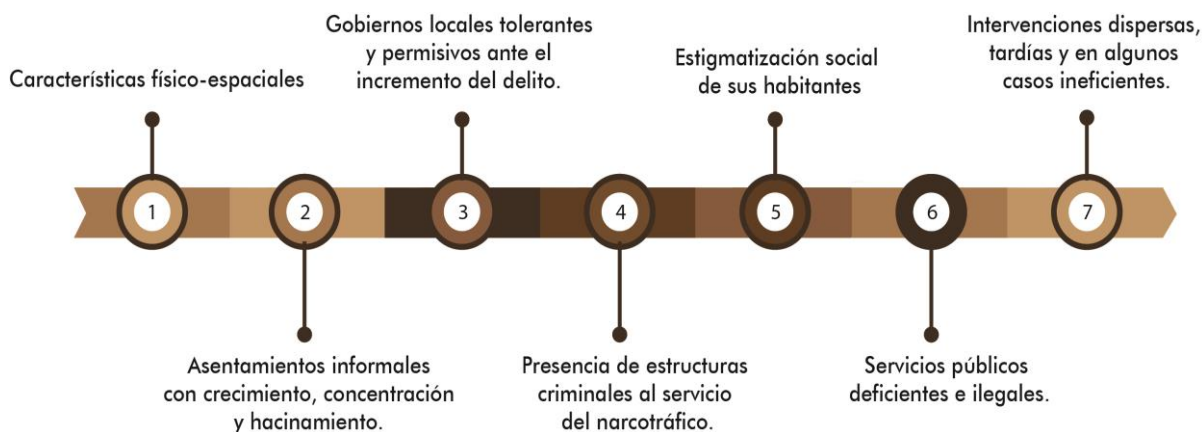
1
Características físico-espaciales

2
Asentamientos informales con crecimiento, concentración y hacinamiento.

3
Gobiernos locales tolerantes y permisivos ante el incremento del delito.

4
Presencia de estructuras criminales al servicio del narcotráfico.

5
Estigmatización social de sus habitantes

6
Servicios públicos deficientes e ilegales.

7
Intervenciones dispersas, tardías y en algunos casos ineficientes.